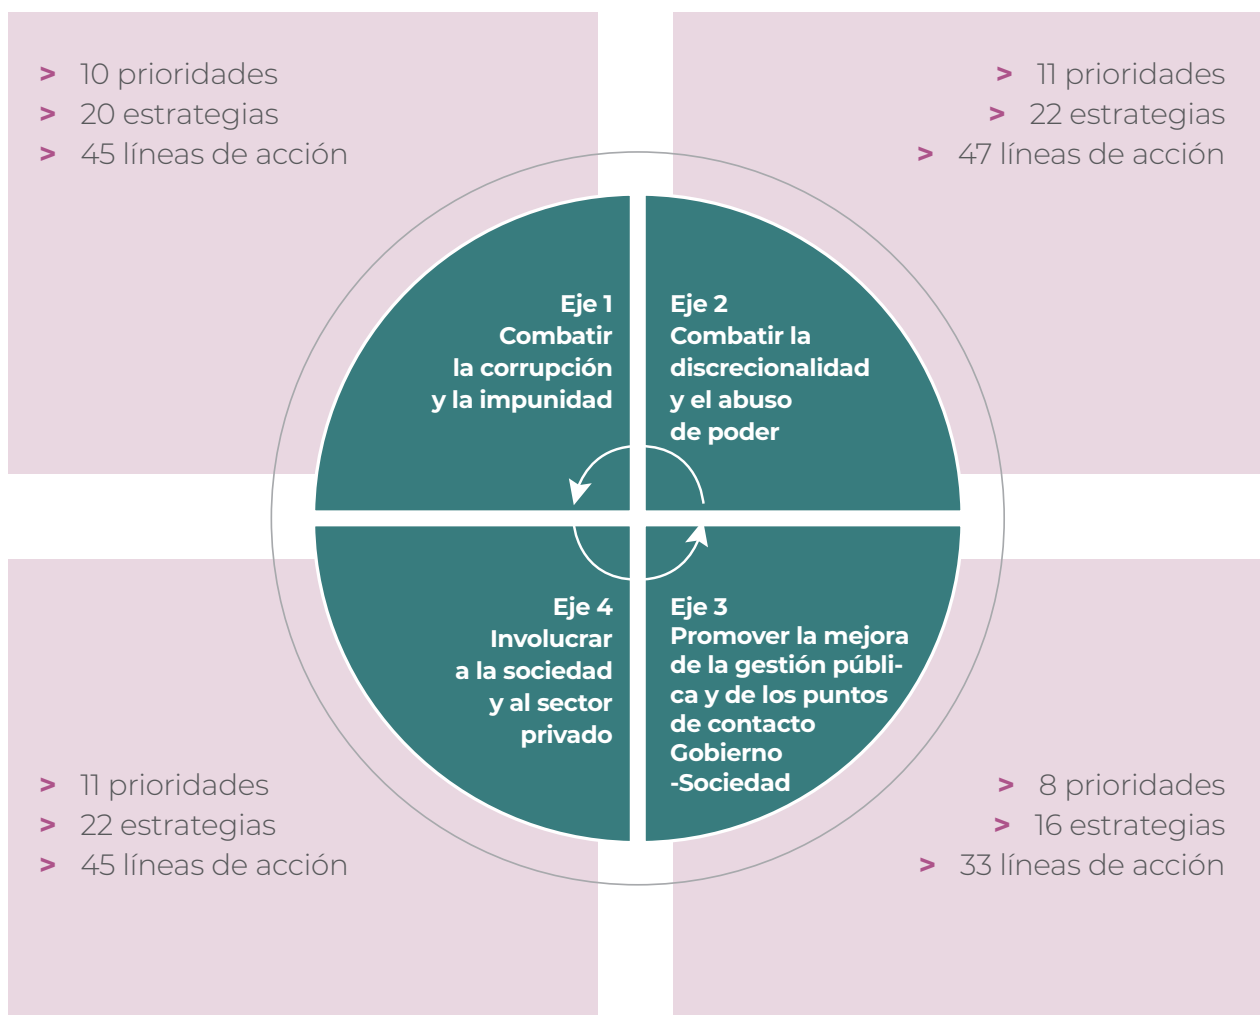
> 10 prioridades
> 20 estrategias
> 45 líneas de acción

> 11 prioridades
> 22 estrategias
> 47 líneas de acción

Eje 1
Combatir la corrupción y la impunidad

Eje 2
Combatir la discrecionalidad y el abuso de poder

Eje 4
Involucrar a la sociedad y al sector privado

Eje 3
Promover la mejora de la gestión pública y de los puntos de contacto Gobierno -Sociedad

> 11 prioridades
> 22 estrategias
> 45 líneas de acción

> 8 prioridades
> 16 estrategias
> 33 líneas de acción